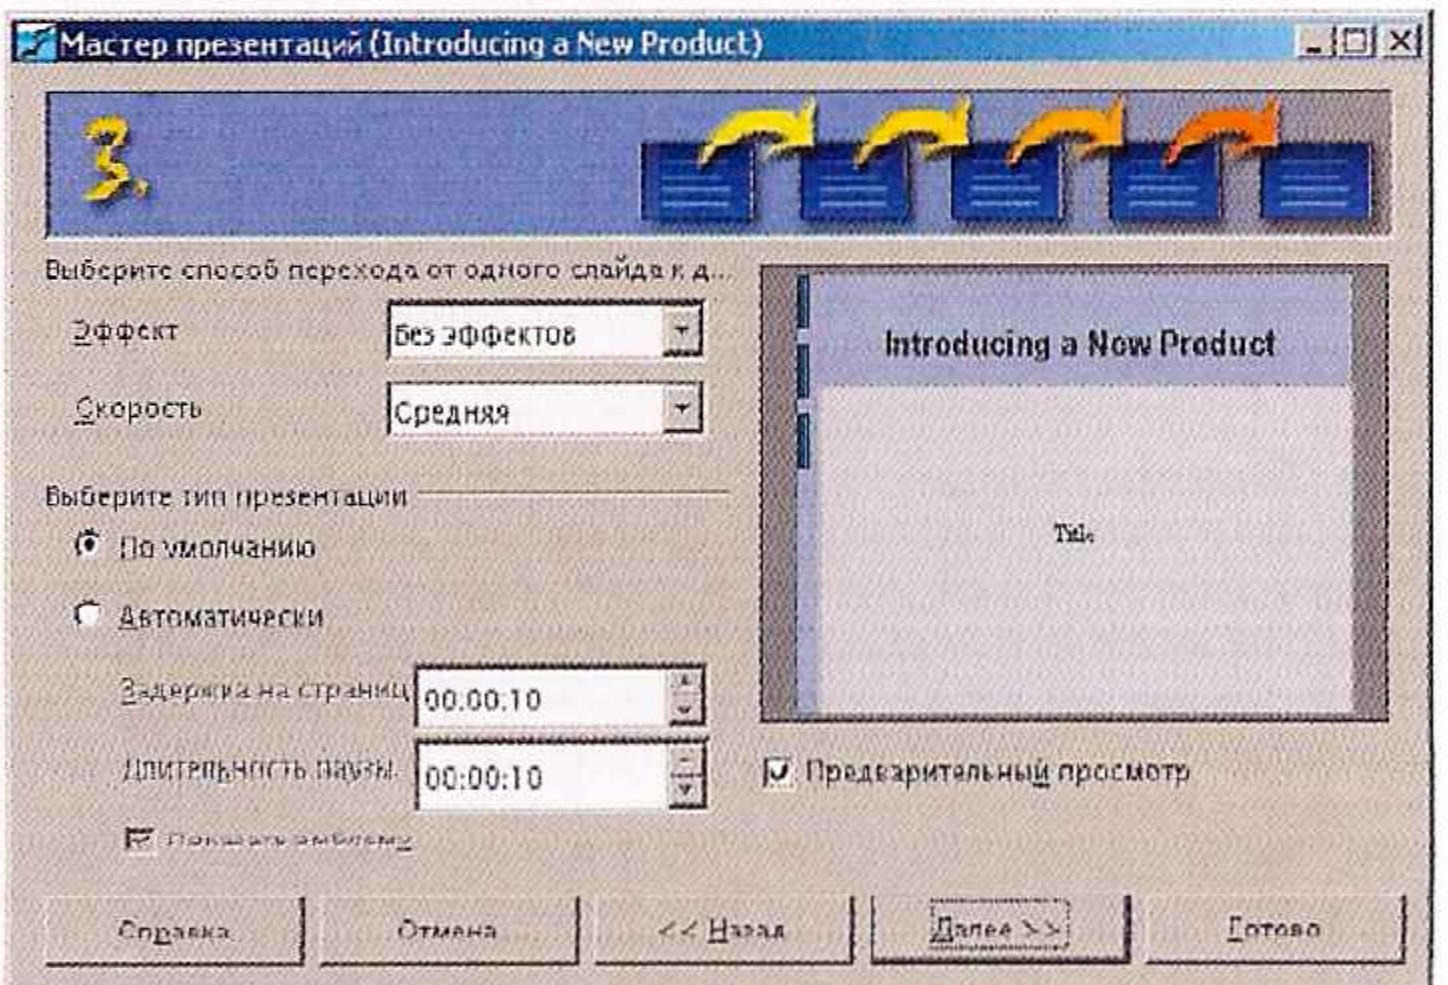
Мастер презентаций (Introducing a New Product)

3.

Выберите способ перехода от одного слайда к д...

Эффект
Без эффектов

Скорость
Средняя

Introducing a New Product

Title

Выберите тип презентации

По умолчанию

Автоматически

Задержка на странице
00:00:10

Длительность паузы
00:00:10

Показать эмблему

Предварительный просмотр

Справка
Отмена
<< Назад
Далее >>
Готово